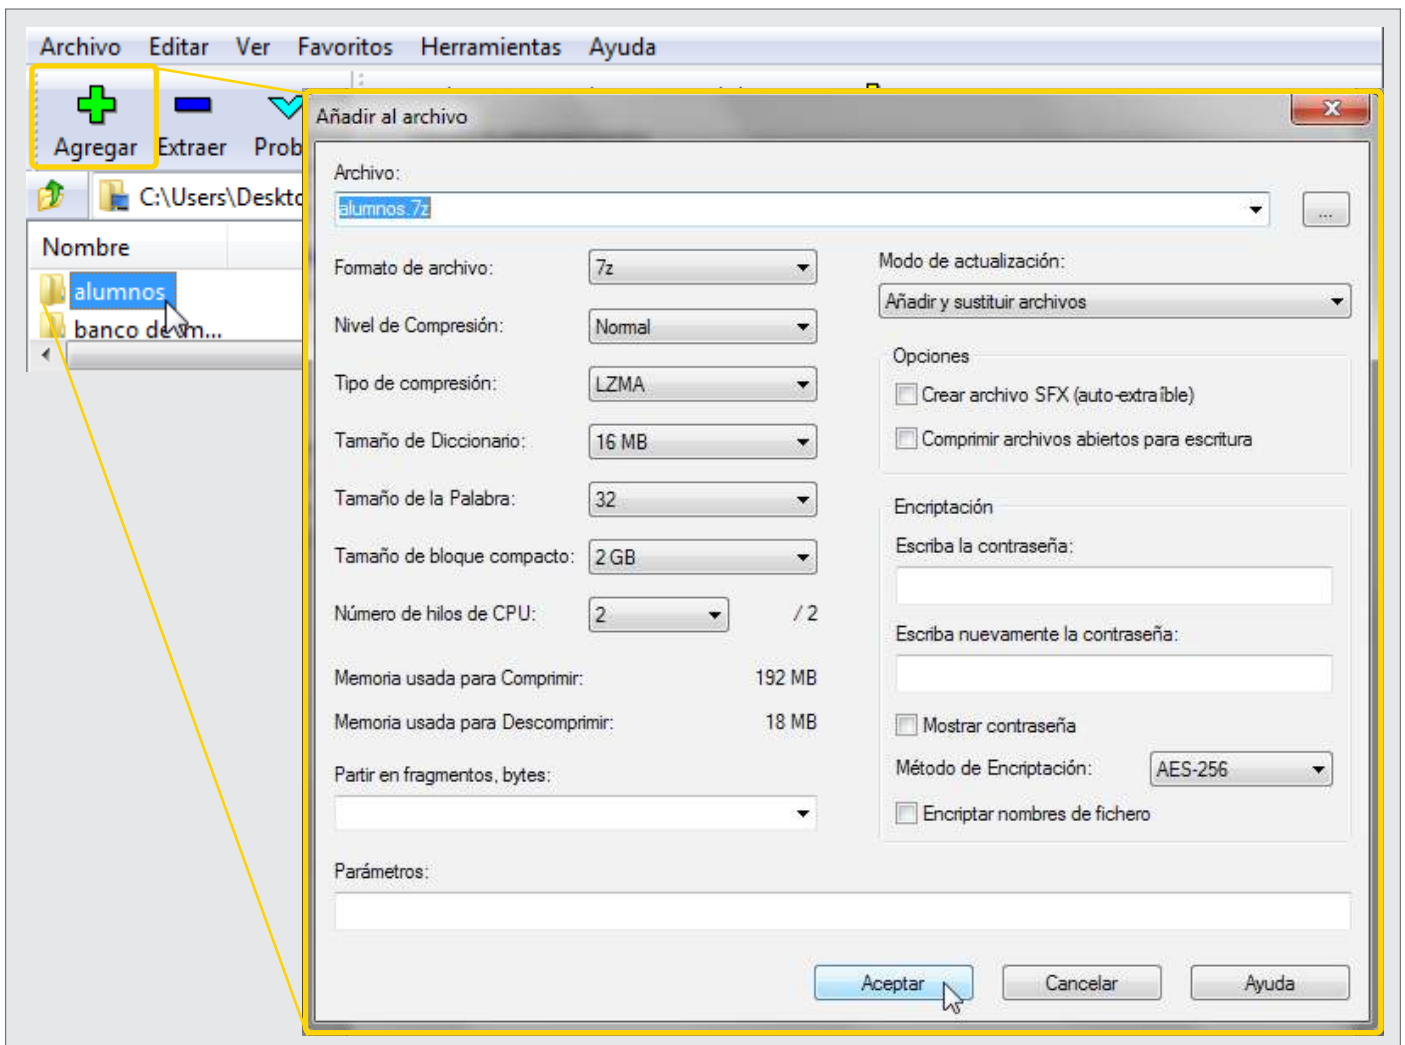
Archivo Editar Ver Favoritos Herramientas Ayuda

Agregar Extraer Prob

C:\Users\Deskto

Nombre

alumnos

banco de m...

Añadir al archivo

Archivo:

alumnos.7z

...

Formato de archivo: 7z

Nivel de Compresión: Normal

Tipo de compresión: LZMA

Tamaño de Diccionario: 16 MB

Tamaño de la Palabra: 32

Tamaño de bloque compacto: 2 GB

Número de hilos de CPU: 2 / 2

Memoria usada para Comprimir: 192 MB

Memoria usada para Descomprimir: 18 MB

Partir en fragmentos, bytes:

Modo de actualización:

Añadir y sustituir archivos

Opciones

Crear archivo SFX (auto-extraíble)

Comprimir archivos abiertos para escritura

Encriptación

Escriba la contraseña:

Escriba nuevamente la contraseña:

Mostrar contraseña

Método de Encriptación: AES-256

Encriptar nombres de fichero

Parámetros:

Aceptar Cancelar Ayuda